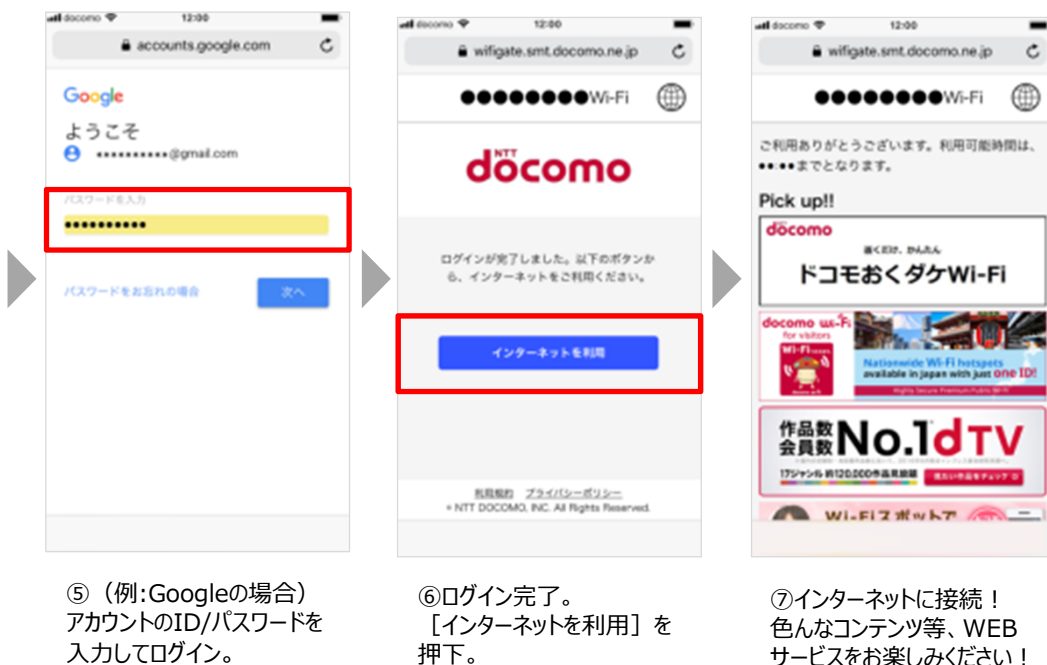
docomo 12:00
accounts.google.com

Google
ようこそ
••••••••••@gmail.com

パスワードを入力
••••••••••

パスワードをお忘れの場合
次へ

docomo 12:00
wifigate.smt.docomo.ne.jp

●●●●●●●●Wi-Fi

NTT
docomo

ログインが完了しました。以下のボタンから、インターネットをご利用ください。

インターネットを利用

利用規約 プライバシーポリシー
© NTT DOCOMO, INC. All Rights Reserved.

docomo 12:00
wifigate.smt.docomo.ne.jp

●●●●●●●●Wi-Fi

ご利用ありがとうございます。利用可能時間は、••:••までとなります。

Pick up!!

docomo
置くだけ、かんたん
ドコモおくダケWi-Fi

docomo Wi-Fi
for visitors
Nationwide Wi-Fi hotspots available in japan with just one ID!

作品数 会員数 No.1 dTV
17ジャンル 約120,000作品見放題

Wi-Fiスポットで

⑤（例:Googleの場合）アカウントのID/パスワードを入力してログイン。

⑥ログイン完了。［インターネットを利用］を押下。

⑦インターネットに接続！色んなコンテンツ等、WEBサービスをお楽しみください！